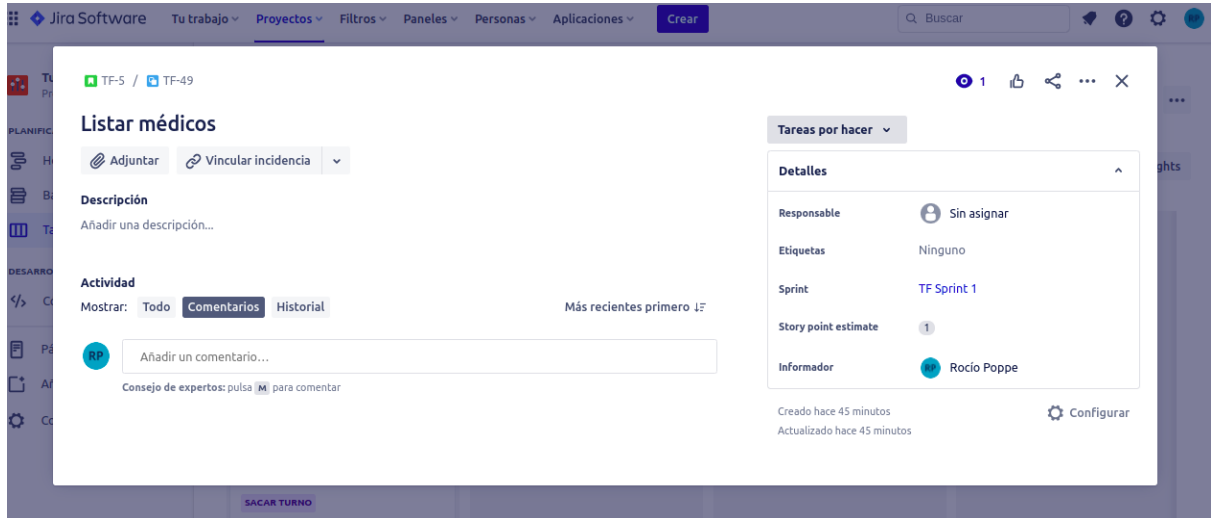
Jira Software Tu trabajo Proyectos Filtros Paneles Personas Aplicaciones Crear

Buscar

RP

TF-5 / TF-49

1

Listar médicos

Adjuntar Vincular incidencia

Descripción

Añadir una descripción…

Actividad

Mostrar: Todo Comentarios Historial

Más recientes primero

RP Añadir un comentario…

Consejo de expertos: pulsa M para comentar

Tareas por hacer

Detalles

| | |
|---|---|
| Responsable | Sin asignar |
| Etiquetas | Ninguno |
| Sprint | TF Sprint 1 |
| Story point estimate | 1 |
| Informador | RP Rocío Poppe |

Creado hace 45 minutos

Actualizado hace 45 minutos

Configurar

SACAR TURNO